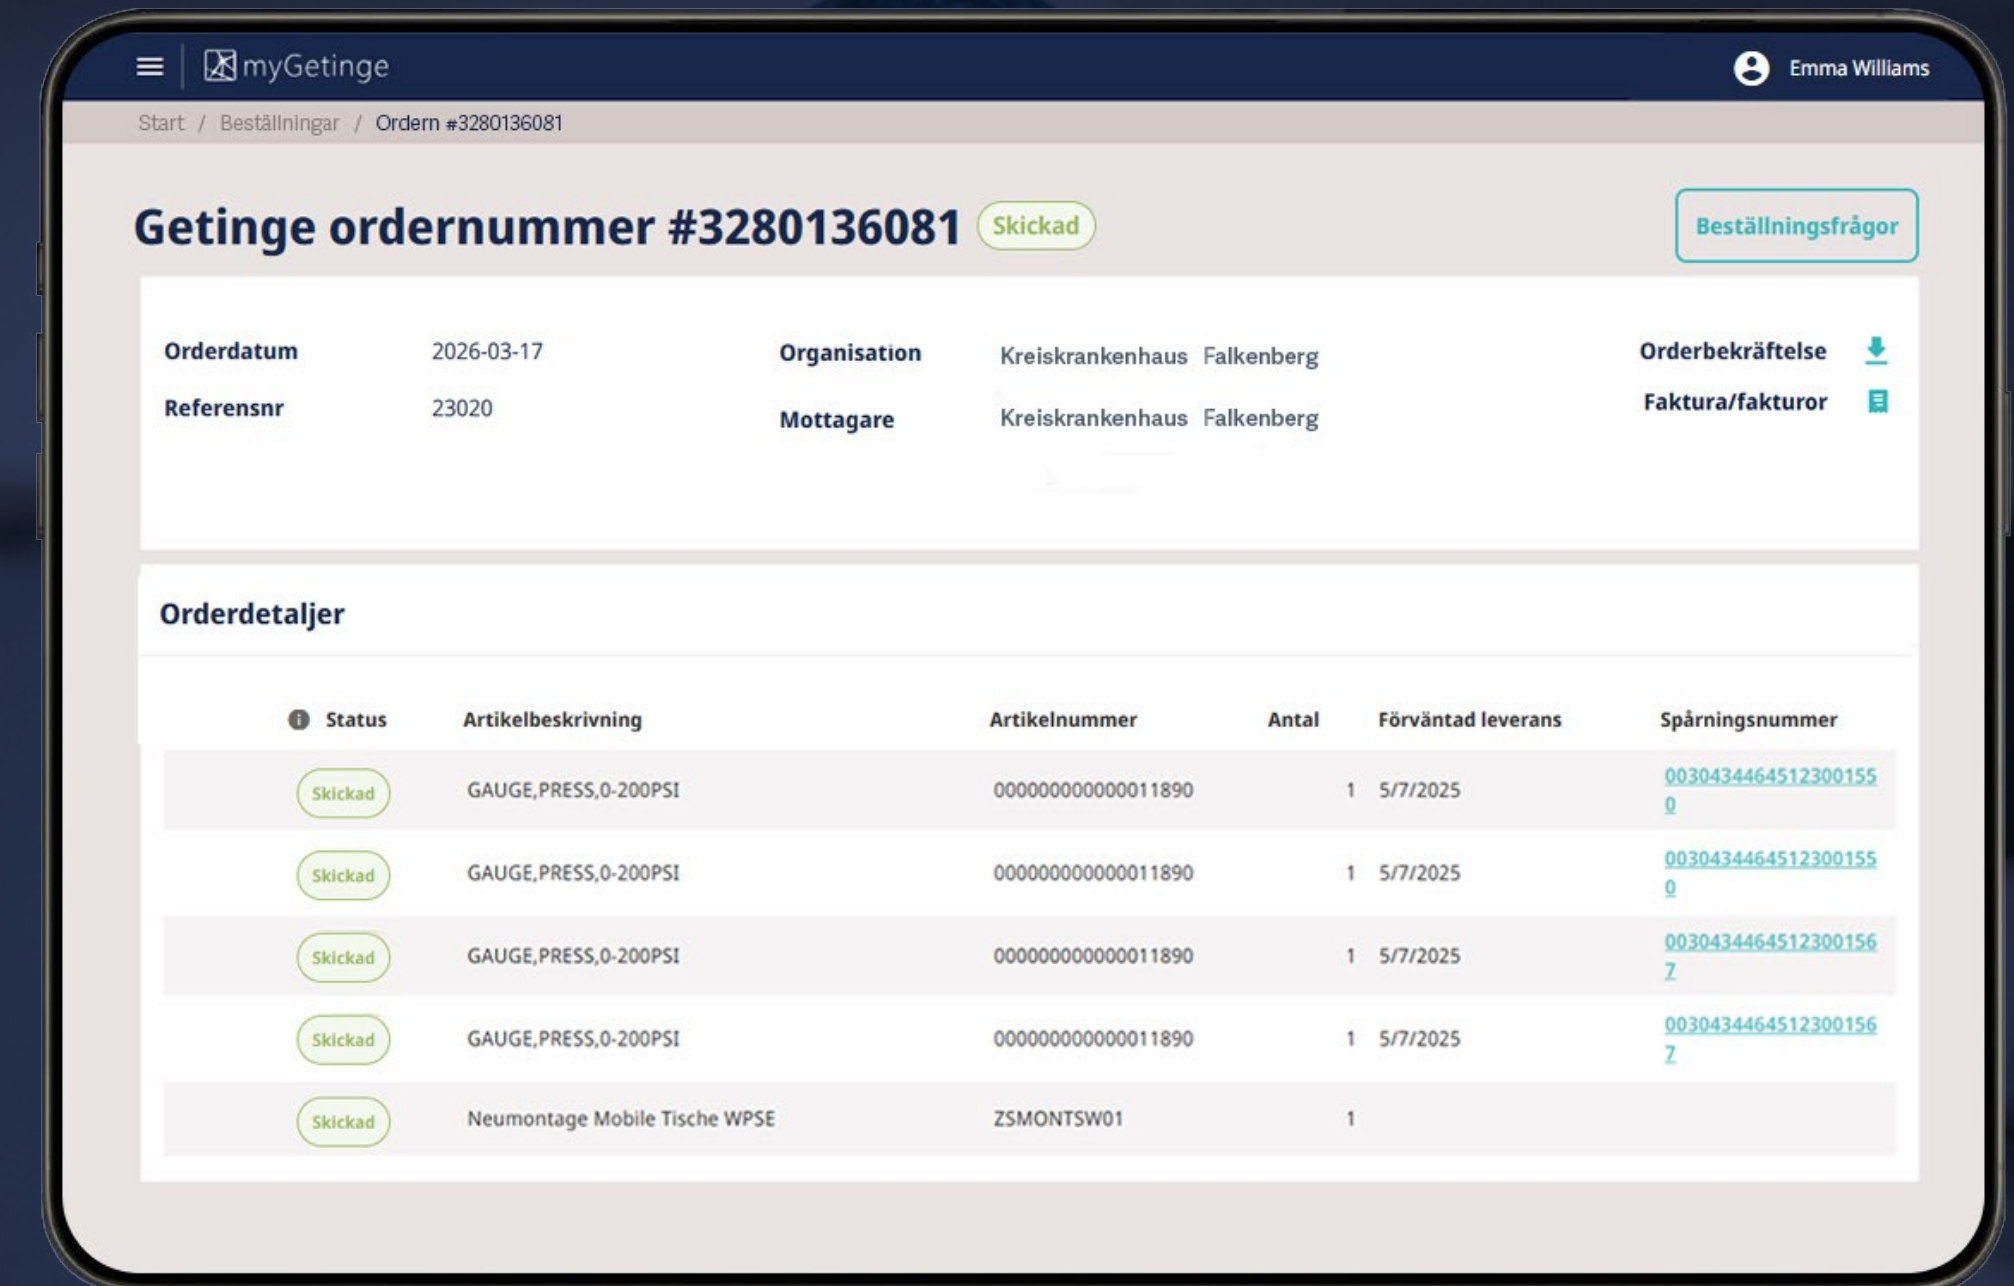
myGetinge

Emma Williams

Start / Beställningar / Ordern #3280136081

Getinge ordernummer #3280136081 Skickad

Beställningsfrågor

Orderdatum 2026-03-17
Referensnr 23020

Organisation Kreiskrankenhaus Falkenberg
Mottagare Kreiskrankenhaus Falkenberg

Orderbekräftelse
Faktura/fakturor

Orderdetaljer

| Status | Artikelbeskrivning | Artikelnummer | Antal | Förväntad leverans | Spårningsnummer |
|---|---|---|---|---|---|
| Skickad | GAUGE,PRESS,0-200PSI | 000000000000011890 | 1 | 5/7/2025 | 00304344645123001550 |
| Skickad | GAUGE,PRESS,0-200PSI | 000000000000011890 | 1 | 5/7/2025 | 00304344645123001550 |
| Skickad | GAUGE,PRESS,0-200PSI | 000000000000011890 | 1 | 5/7/2025 | 00304344645123001567 |
| Skickad | GAUGE,PRESS,0-200PSI | 000000000000011890 | 1 | 5/7/2025 | 00304344645123001567 |
| Skickad | Neumontage Mobile Tische WPSE | ZSMONTSW01 | 1 | | |